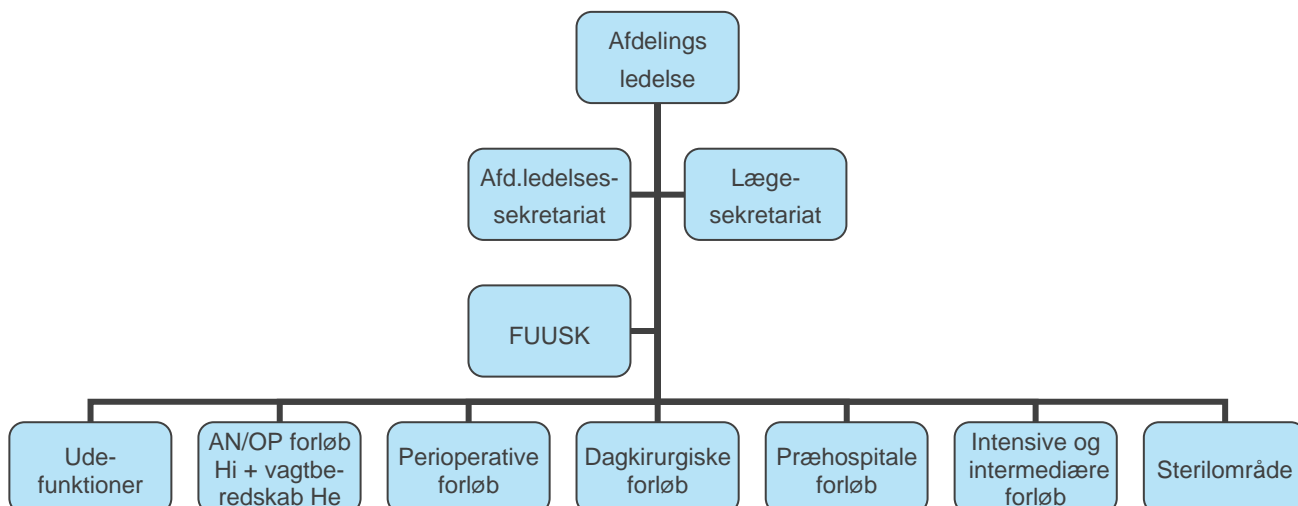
Afdelings ledelse

Afd.ledelses-sekretariat

Læge-sekretariat

FUUSK

Ude-funktioner

AN/OP forløb Hi + vagtberedskab He

Perioperative forløb

Dagkirurgiske forløb

Præhospitale forløb

Intensive og intermediære forløb

Sterilområde